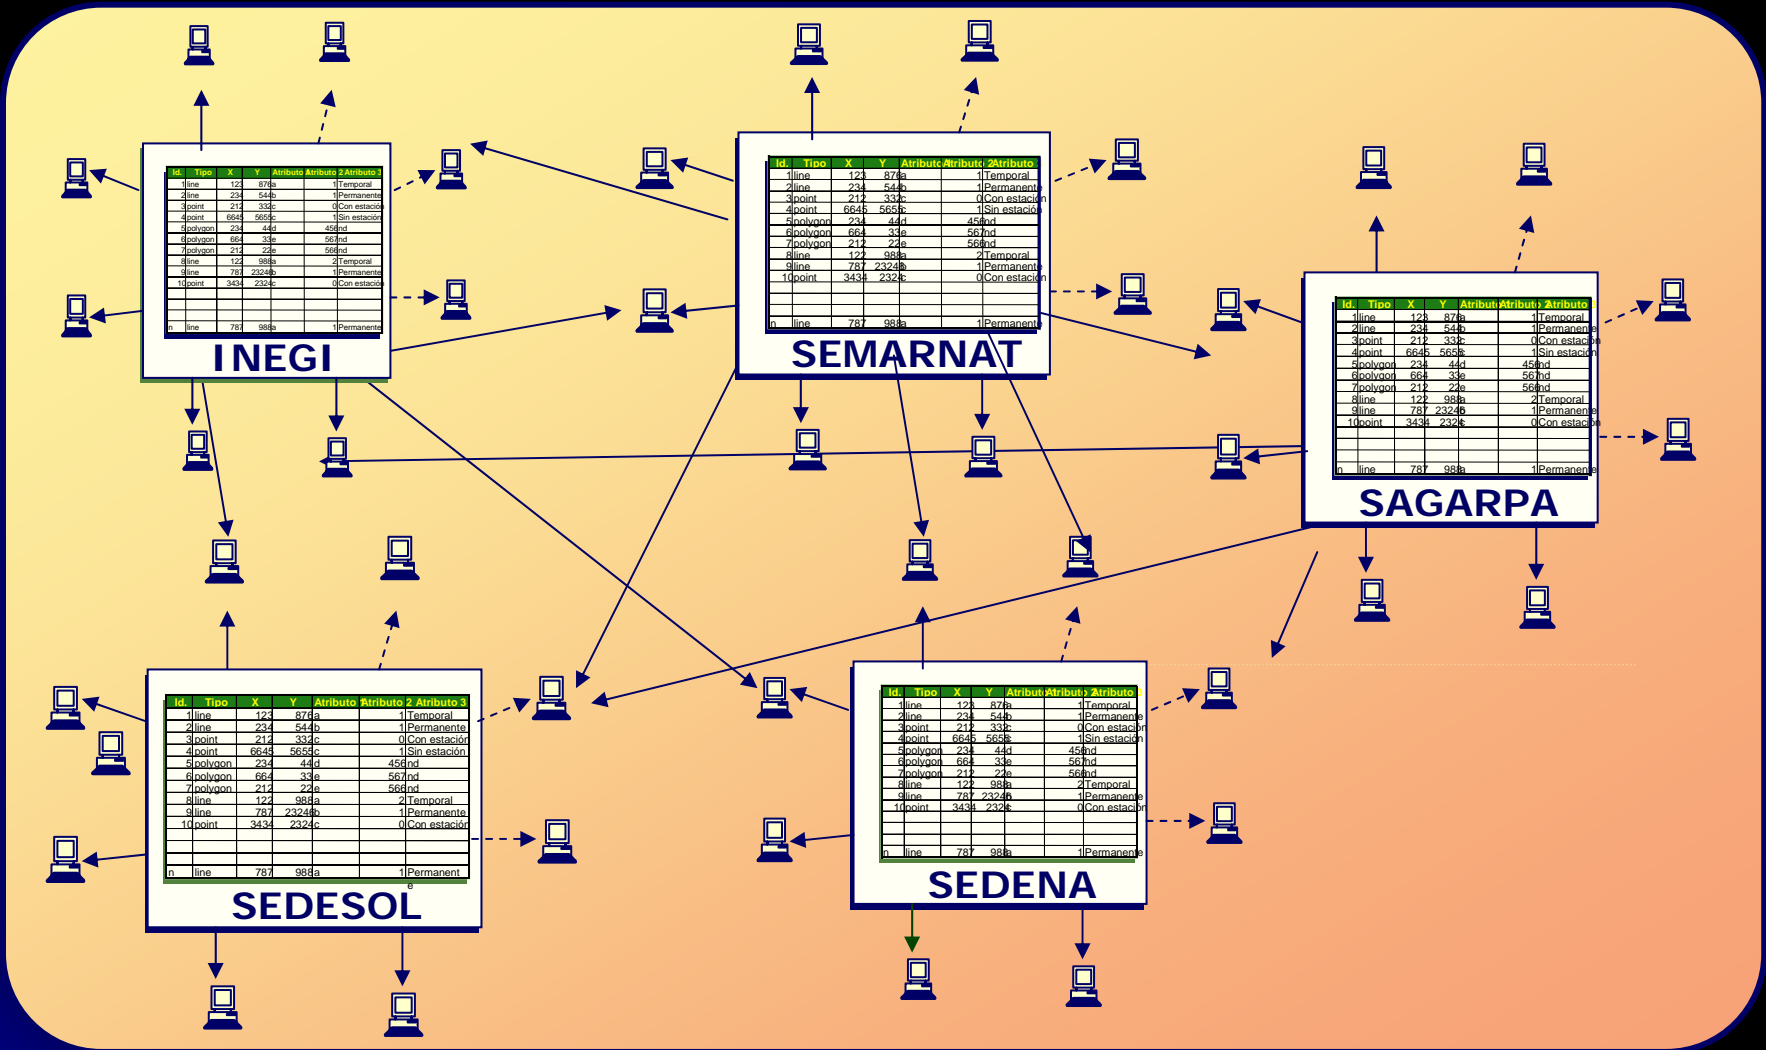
| Id. | Tipo | X | Y | Atributo 1 | Atributo 2 | Atributo 3 |
|---|---|---|---|---|---|---|
| 1 | line | 123 | 876 | a | 1 | Temporal |
| 2 | line | 234 | 544 | b | 1 | Permanente |
| 3 | point | 212 | 332 | c | 0 | Con estación |
| 4 | point | 6645 | 5655 | c | 1 | Sin estación |
| 5 | polygon | 234 | 44 | d | 456 | nd |
| 6 | polygon | 664 | 33 | e | 567 | nd |
| 7 | polygon | 212 | 22 | e | 566 | nd |
| 8 | line | 122 | 988 | a | 2 | Temporal |
| 9 | line | 787 | 23246 | b | 1 | Permanente |
| 10 | point | 3434 | 2324 | c | 0 | Con estación |
| n | line | 787 | 988 | a | 1 | Permanente |

INEGI

| Id. | Tipo | X | Y | Atributo 1 | Atributo 2 | Atributo 3 |
|---|---|---|---|---|---|---|
| 1 | line | 123 | 876 | a | 1 | Temporal |
| 2 | line | 234 | 544 | b | 1 | Permanente |
| 3 | point | 212 | 332 | c | 0 | Con estación |
| 4 | point | 6645 | 5655 | c | 1 | Sin estación |
| 5 | polygon | 234 | 44 | d | 456 | nd |
| 6 | polygon | 664 | 33 | e | 567 | nd |
| 7 | polygon | 212 | 22 | e | 566 | nd |
| 8 | line | 122 | 988 | a | 2 | Temporal |
| 9 | line | 787 | 23246 | b | 1 | Permanente |
| 10 | point | 3434 | 2324 | c | 0 | Con estación |
| n | line | 787 | 988 | a | 1 | Permanente |

SEMARNAT

| Id. | Tipo | X | Y | Atributo 1 | Atributo 2 | Atributo 3 |
|---|---|---|---|---|---|---|
| 1 | line | 123 | 876 | a | 1 | Temporal |
| 2 | line | 234 | 544 | b | 1 | Permanente |
| 3 | point | 212 | 332 | c | 0 | Con estación |
| 4 | point | 6645 | 5655 | c | 1 | Sin estación |
| 5 | polygon | 234 | 44 | d | 456 | nd |
| 6 | polygon | 664 | 33 | e | 567 | nd |
| 7 | polygon | 212 | 22 | e | 566 | nd |
| 8 | line | 122 | 988 | a | 2 | Temporal |
| 9 | line | 787 | 23246 | b | 1 | Permanente |
| 10 | point | 3434 | 2324 | c | 0 | Con estación |
| n | line | 787 | 988 | a | 1 | Permanente |

SAGARPA

| Id. | Tipo | X | Y | Atributo 1 | Atributo 2 | Atributo 3 |
|---|---|---|---|---|---|---|
| 1 | line | 123 | 876 | a | 1 | Temporal |
| 2 | line | 234 | 544 | b | 1 | Permanente |
| 3 | point | 212 | 332 | c | 0 | Con estación |
| 4 | point | 6645 | 5655 | c | 1 | Sin estación |
| 5 | polygon | 234 | 44 | d | 456 | nd |
| 6 | polygon | 664 | 33 | e | 567 | nd |
| 7 | polygon | 212 | 22 | e | 566 | nd |
| 8 | line | 122 | 988 | a | 2 | Temporal |
| 9 | line | 787 | 23246 | b | 1 | Permanente |
| 10 | point | 3434 | 2324 | c | 0 | Con estación |
| n | line | 787 | 988 | a | 1 | Permanente |

SEDESOL

| Id. | Tipo | X | Y | Atributo 1 | Atributo 2 | Atributo 3 |
|---|---|---|---|---|---|---|
| 1 | line | 123 | 876 | a | 1 | Temporal |
| 2 | line | 234 | 544 | b | 1 | Permanente |
| 3 | point | 212 | 332 | c | 0 | Con estación |
| 4 | point | 6645 | 5655 | c | 1 | Sin estación |
| 5 | polygon | 234 | 44 | d | 456 | nd |
| 6 | polygon | 664 | 33 | e | 567 | nd |
| 7 | polygon | 212 | 22 | e | 566 | nd |
| 8 | line | 122 | 988 | a | 2 | Temporal |
| 9 | line | 787 | 23246 | b | 1 | Permanente |
| 10 | point | 3434 | 2324 | c | 0 | Con estación |
| n | line | 787 | 988 | a | 1 | Permanente |

SEDENA